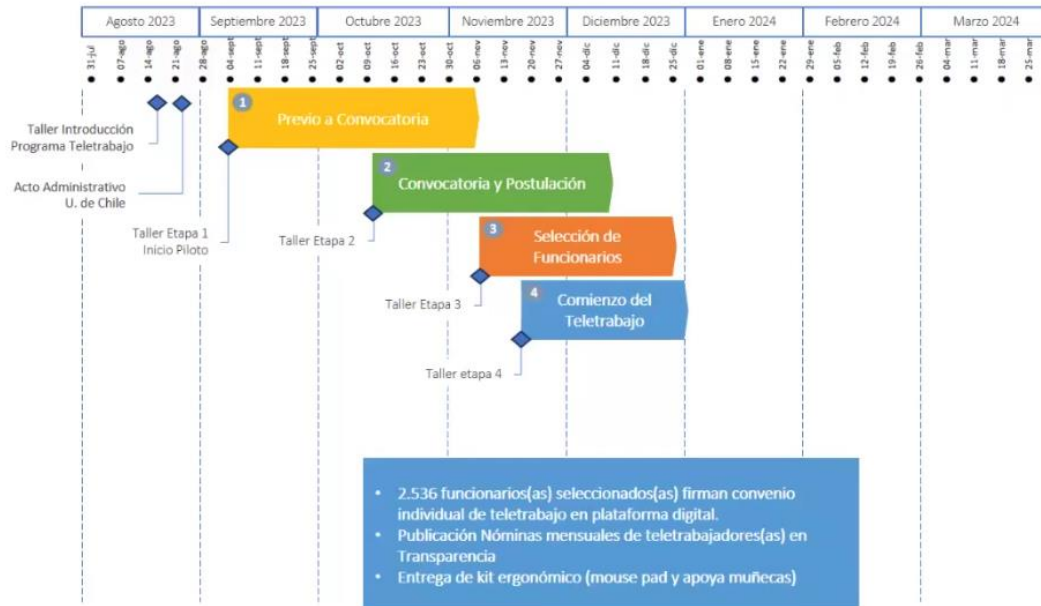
Agosto 2023 | Septiembre 2023 | Octubre 2023 | Noviembre 2023 | Diciembre 2023 | Enero 2024 | Febrero 2024 | Marzo 2024

31-jul 07-ago 14-ago 21-ago 28-ago 04-sept 11-sept 18-sept 25-sept 02-oct 09-oct 16-oct 23-oct 30-oct 06-nov 13-nov 20-nov 27-nov 04-dic 11-dic 18-dic 25-dic 01-ene 08-ene 15-ene 22-ene 29-ene 05-feb 12-feb 19-feb 26-feb 04-mar 11-mar 18-mar 25-mar

1 Previo a Convocatoria

2 Convocatoria y Postulación

3 Selección de Funcionarios

4 Comienzo del Teletrabajo

Taller Introducción Programa Teletrabajo

Acto Administrativo U. de Chile

Taller Etapa 1 Inicio Piloto

Taller Etapa 2

Taller Etapa 3

Taller etapa 4

• 2.536 funcionarios(as) seleccionados(as) firman convenio individual de teletrabajo en plataforma digital.
• Publicación Nóminas mensuales de teletrabajadores(as) en Transparencia
• Entrega de kit ergonómico (mouse pad y apoya muñecas)